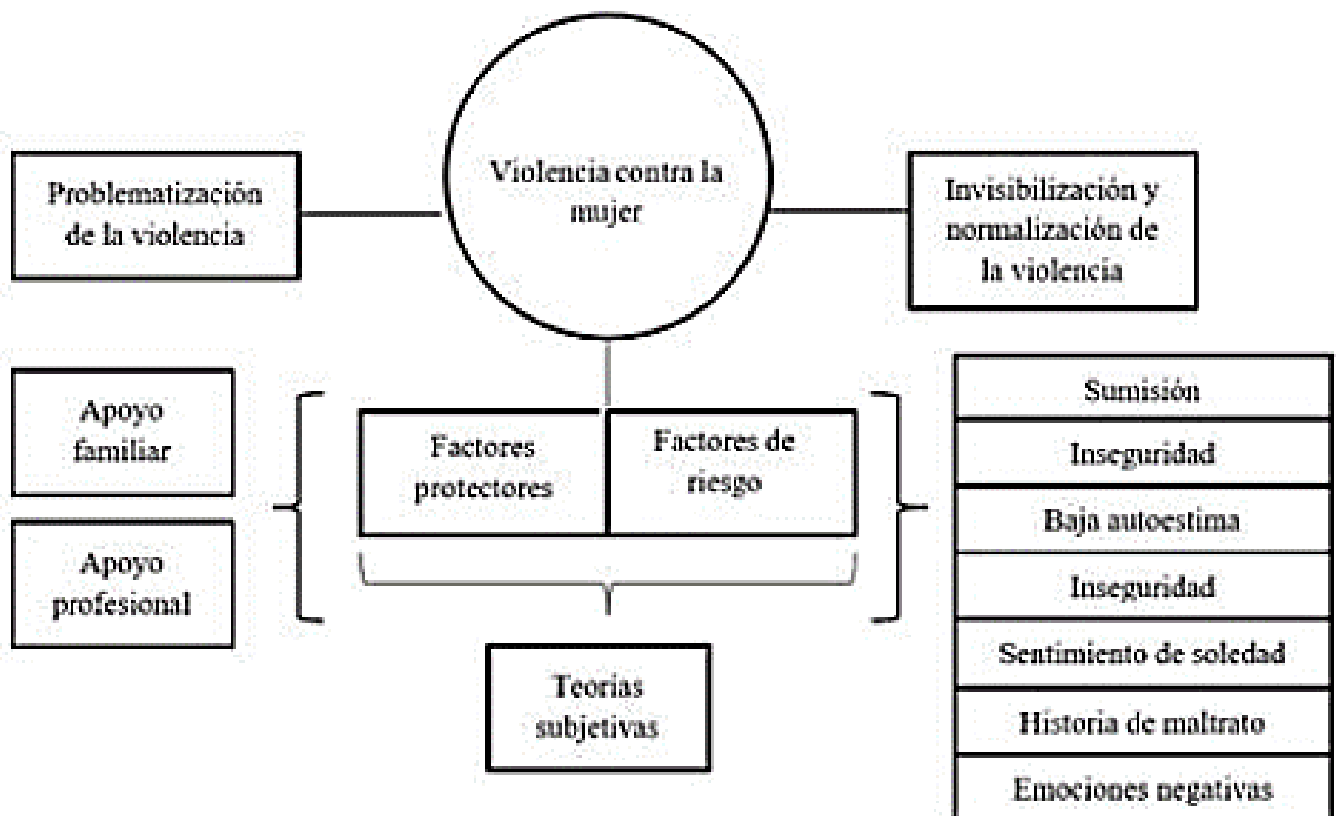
Problematización de la violencia

Violencia contra la mujer

Invisibilización y normalización de la violencia

Apoyo familiar

Apoyo profesional

Factores protectores

Factores de riesgo

Sumisión

Inseguridad

Baja autoestima

Inseguridad

Sentimiento de soledad

Historia de maltrato

Emociones negativas

Teorías subjetivas